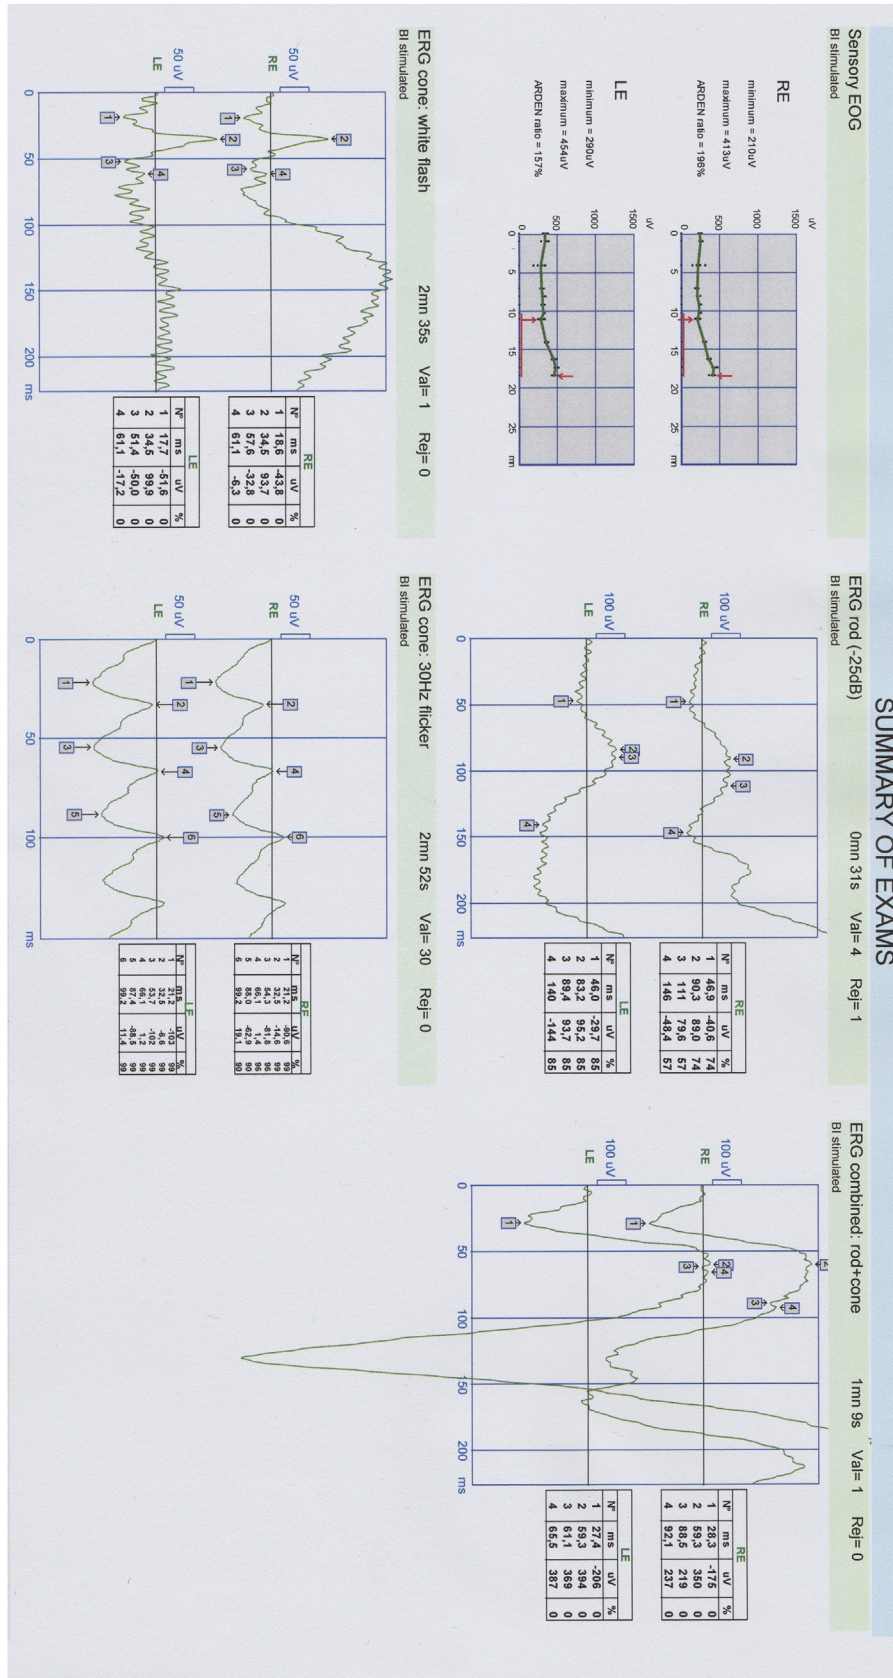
SUMMARY OF EXAMS

Sensory EOG
BI stimulated

RE
minimum = 210uV
maximum = 413uV
ARDEN ratio = 196%

LE
minimum = 290uV
maximum = 454uV
ARDEN ratio = 157%

uV
1500
1000
500
0
0 5 10 15 20 25 mn

ERG cone: white flash 2mn 35s Val= 1 Rej= 0
BI stimulated

50 uV RE
50 uV LE
0 50 100 150 200 ms

RE
| N° | ms | uV | % |
|---|---|---|---|
| 1 | 18,6 | -43,8 | 0 |
| 2 | 34,5 | 93,7 | 0 |
| 3 | 57,6 | -32,8 | 0 |
| 4 | 61,1 | -6,3 | 0 |

LE
| N° | ms | uV | % |
|---|---|---|---|
| 1 | 17,7 | -51,6 | 0 |
| 2 | 34,5 | 99,9 | 0 |
| 3 | 51,4 | -50,0 | 0 |
| 4 | 61,1 | -17,2 | 0 |

ERG rod (-25dB) 0mn 31s Val= 4 Rej= 1
BI stimulated

100 uV RE
100 uV LE
0 50 100 150 200 ms

RE
| N° | ms | uV | % |
|---|---|---|---|
| 1 | 46,9 | -40,6 | 74 |
| 2 | 90,3 | 89,0 | 74 |
| 3 | 111 | 79,6 | 57 |
| 4 | 146 | -48,4 | 57 |

LE
| N° | ms | uV | % |
|---|---|---|---|
| 1 | 46,0 | -29,7 | 85 |
| 2 | 83,2 | 95,2 | 85 |
| 3 | 89,4 | 93,7 | 85 |
| 4 | 140 | -144 | 85 |

ERG cone: 30Hz flicker 2mn 52s Val= 30 Rej= 0
BI stimulated

50 uV RE
50 uV LE
0 50 100 ms

RE
| N° | ms | uV | % |
|---|---|---|---|
| 1 | 21,2 | -90,6 | 99 |
| 2 | 32,5 | -14,6 | 99 |
| 3 | 54,3 | -81,8 | 96 |
| 4 | 66,1 | 1,4 | 96 |
| 5 | 85,0 | -62,9 | 90 |
| 6 | 99,2 | 18,1 | 90 |

LE
| N° | ms | uV | % |
|---|---|---|---|
| 1 | 21,2 | -103 | 99 |
| 2 | 32,5 | -6,6 | 99 |
| 3 | 53,7 | -102 | 99 |
| 4 | 66,1 | 1,2 | 99 |
| 5 | 87,4 | -88,5 | 99 |
| 6 | 99,2 | 11,4 | 99 |

ERG combined: rod+cone 1mn 9s Val= 1 Rej= 0
BI stimulated

100 uV RE
100 uV LE
0 50 100 150 200 ms

RE
| N° | ms | uV | % |
|---|---|---|---|
| 1 | 28,3 | -175 | 0 |
| 2 | 59,3 | 350 | 0 |
| 3 | 88,5 | 219 | 0 |
| 4 | 92,1 | 237 | 0 |

LE
| N° | ms | uV | % |
|---|---|---|---|
| 1 | 27,4 | -206 | 0 |
| 2 | 59,3 | 394 | 0 |
| 3 | 61,1 | 369 | 0 |
| 4 | 65,5 | 387 | 0 |